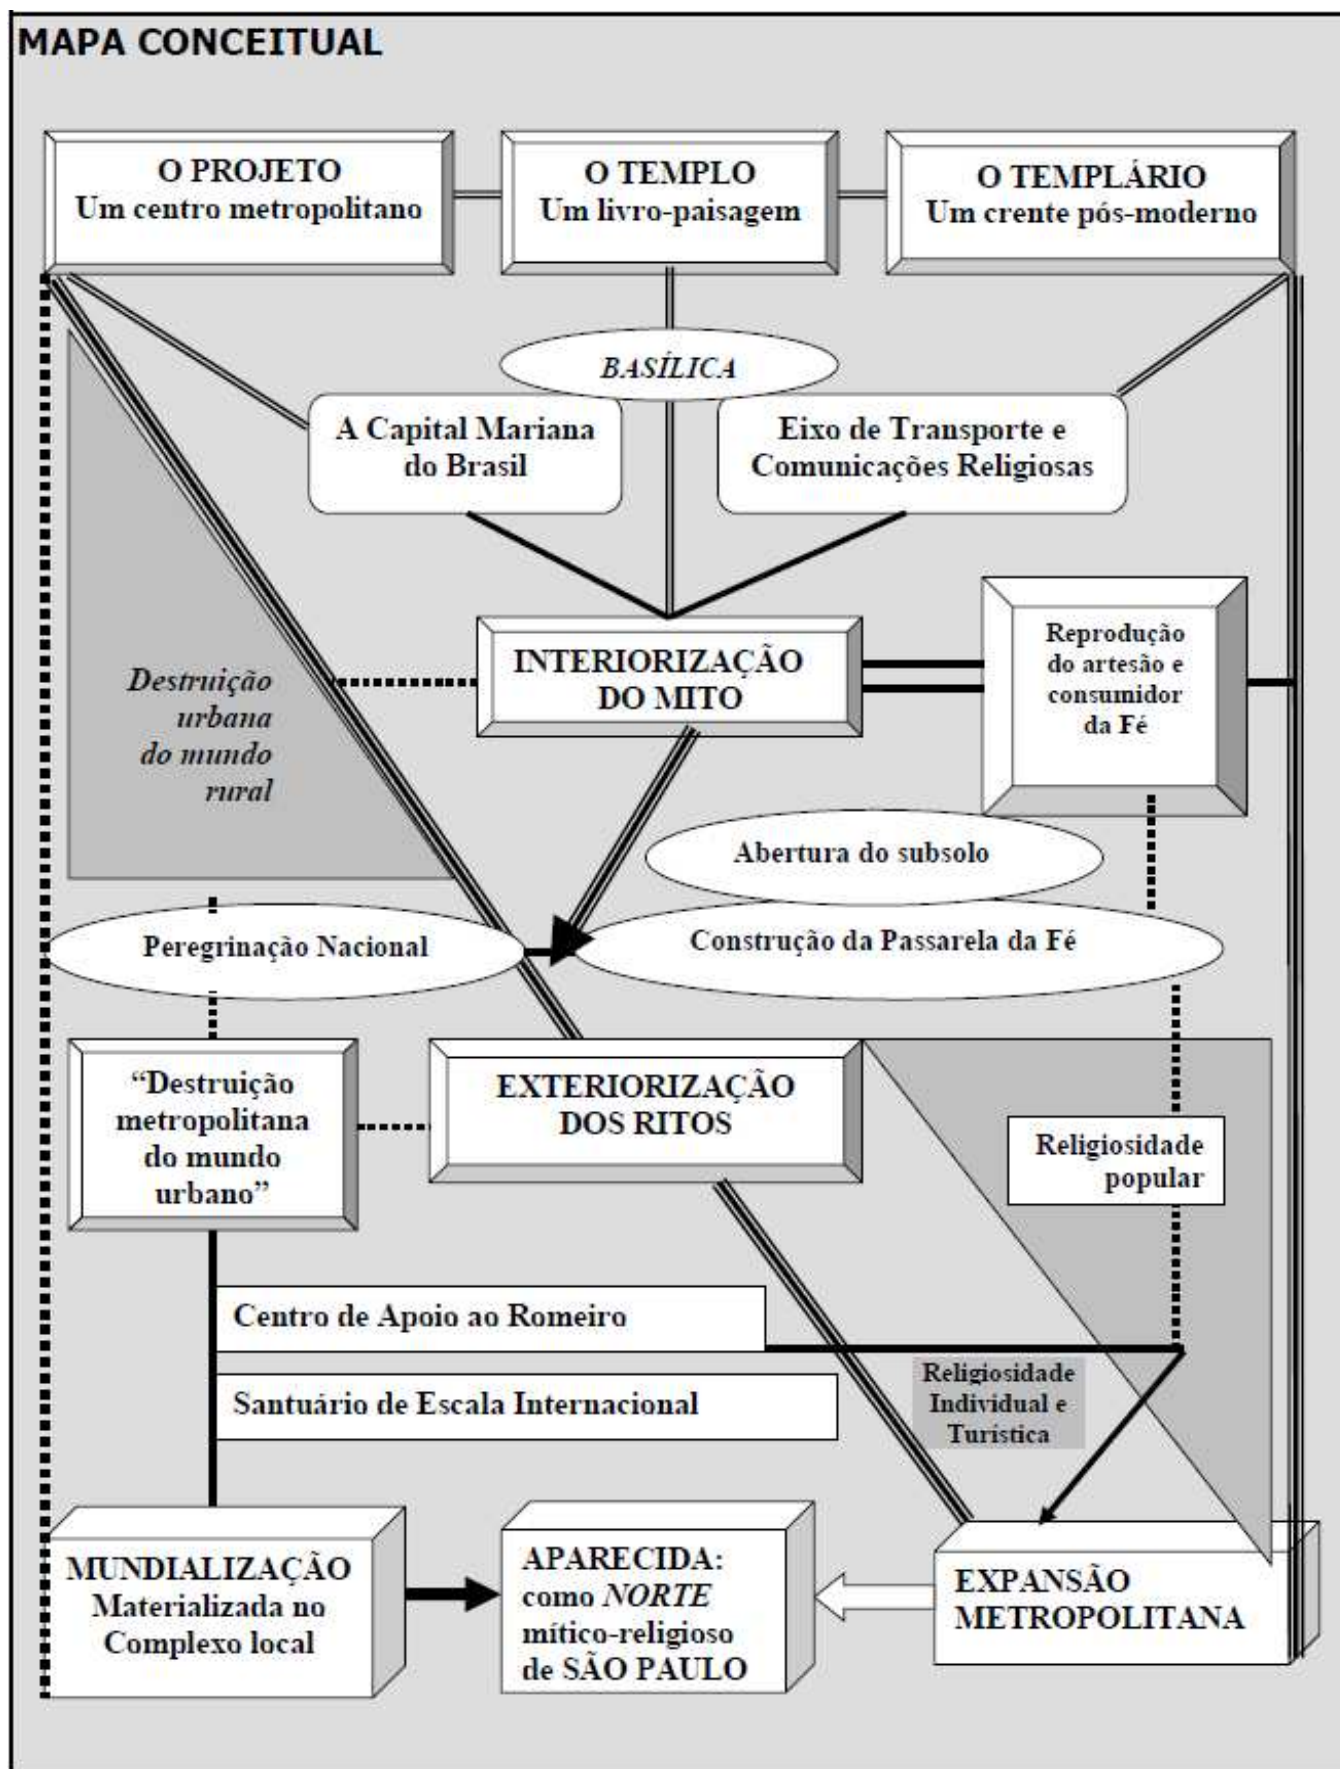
MAPA CONCEITUAL

O PROJETO
Um centro metropolitano

O TEMPLO
Um livro-paisagem

O TEMPLÁRIO
Um crente pós-moderno

BASÍLICA

A Capital Mariana do Brasil

Eixo de Transporte e Comunicações Religiosas

Destruição urbana do mundo rural

INTERIORIZAÇÃO DO MITO

Reprodução do artesão e consumidor da Fé

Abertura do subsolo

Peregrinação Nacional

Construção da Passarela da Fé

"Destruição metropolitana do mundo urbano"

EXTERIORIZAÇÃO DOS RITOS

Religiosidade popular

Centro de Apoio ao Romeiro

Religiosidade Individual e Turística

Santuário de Escala Internacional

MUNDIALIZAÇÃO Materializada no Complexo local

APARECIDA: como NORTE mítico-religioso de SÃO PAULO

EXPANSÃO METROPOLITANA